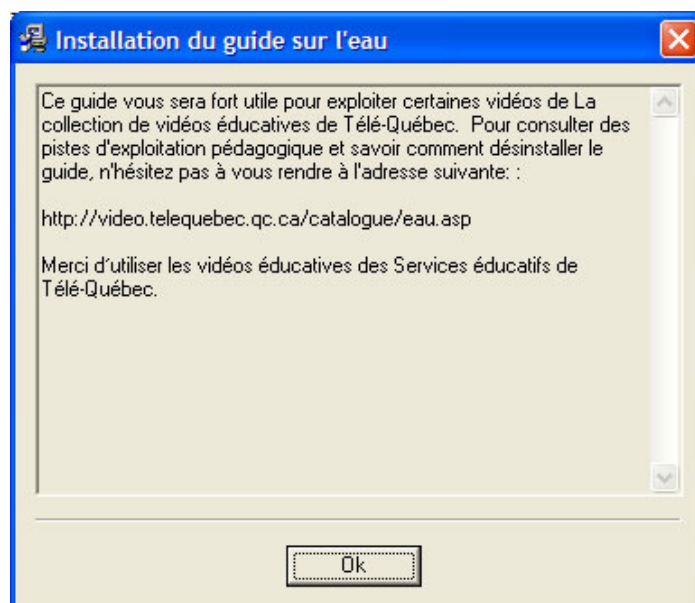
Installation du guide sur l'eau

Ce guide vous sera fort utile pour exploiter certaines vidéos de La collection de vidéos éducatives de Télé-Québec.  Pour consulter des pistes d'exploitation pédagogique et savoir comment désinstaller le guide, n'hésitez pas à vous rendre à l'adresse suivante: :

http://video.telequebec.qc.ca/catalogue/eau.asp

Merci d'utiliser les vidéos éducatives des Services éducatifs de Télé-Québec.

Ok